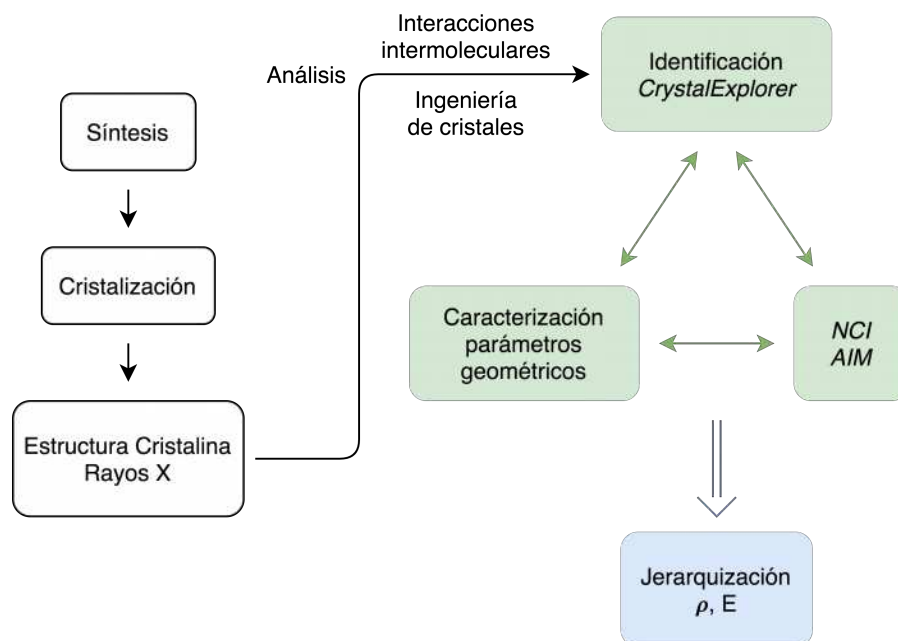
Síntesis

Cristalización

Estructura Cristalina
Rayos X

Análisis

Interacciones
intermoleculares

Ingeniería
de cristales

Identificación
*CrystalExplorer*

Caracterización
parámetros
geométricos

*NCI*
*AIM*

Jerarquización
$\rho$, E